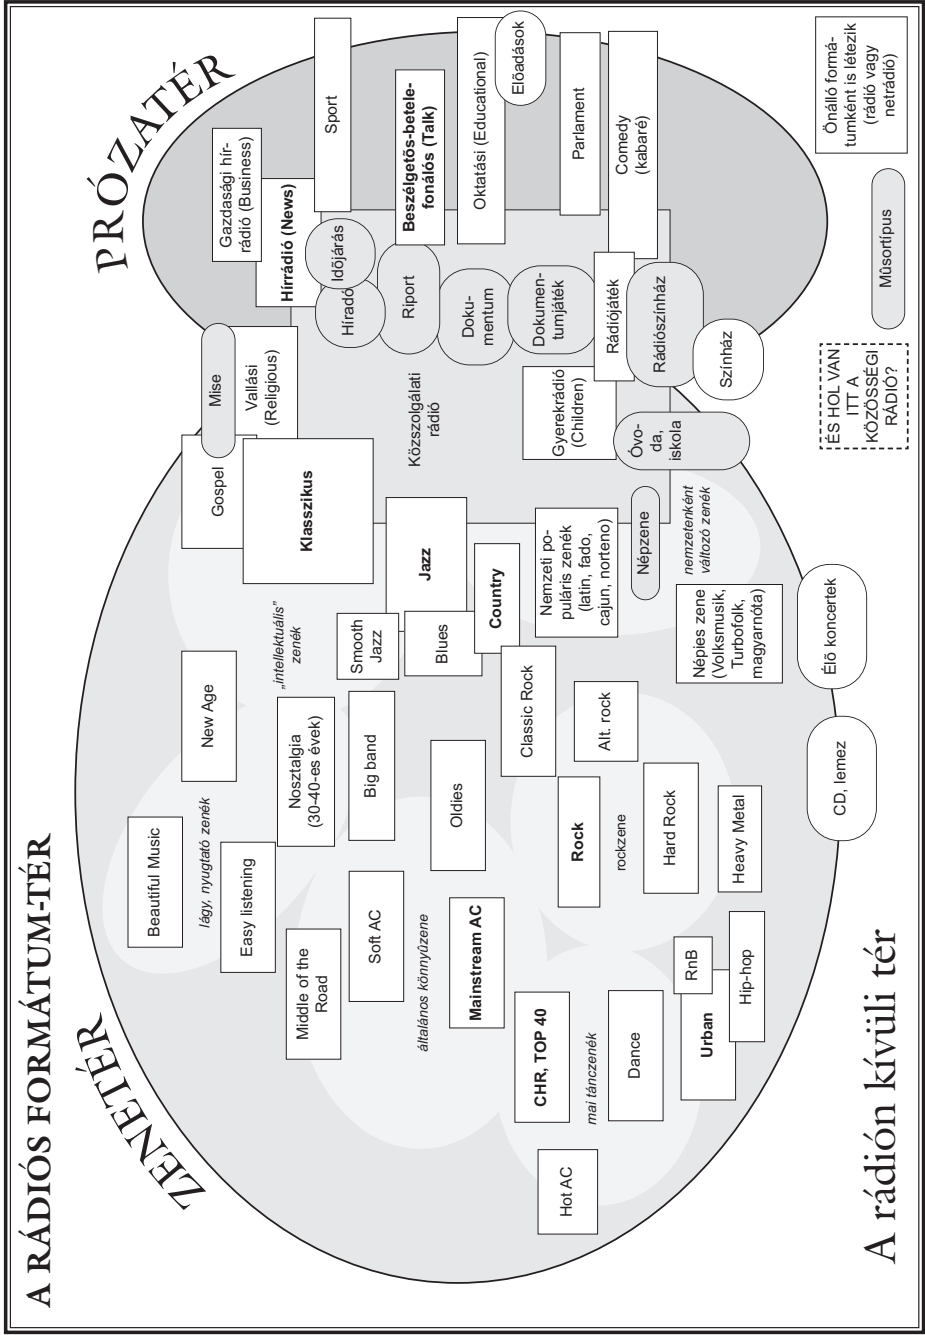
A RÁDIÓS FORMÁTUM-TÉR

ZENETÉR

PRÓZATÉR

Gazdasági hírrádió (Business)

Sport

Beszélgetős-betelefonálós (Talk)

Oktatási (Educational)

Előadások

Parlament

Comedy (kabaré)

Önálló formátumként is létezik (rádió vagy netrádió)

Műsortípus

Hírrádió (News)

Időjárás

Híradó

Riport

Dokumentum

Dokumentumjáték

Rádiójáték

Rádiószínház

Színház

Mise

Vallási (Religious)

Közszolgálati rádió

Gyerekrádió (Children)

Óvoda, iskola

ÉS HOL VAN ITT A KÖZÖSSÉGI RÁDIÓ?

Gospel

Klasszikus

Jazz

Country

Nemzeti populáris zenék (latin, fado, cajun, norteno)

Népzene

nemzetenként változó zenék

Népies zene (Volksmusik, Turbofolk, magyarnóta)

Élő koncertek

Smooth Jazz

Blues

„intellektuális" zenék

New Age

Nosztalgia (30-40-es évek)

Big band

Classic Rock

Alt. rock

Beautiful Music

lágy, nyugtató zenék

Easy listening

Oldies

Rock

rockzene

Hard Rock

Heavy Metal

CD, lemez

Middle of the Road

Soft AC

általános könnyűzene

Mainstream AC

CHR, TOP 40

mai tánczenék

Dance

Urban

RnB

Hip-hop

Hot AC

A rádión kívüli tér